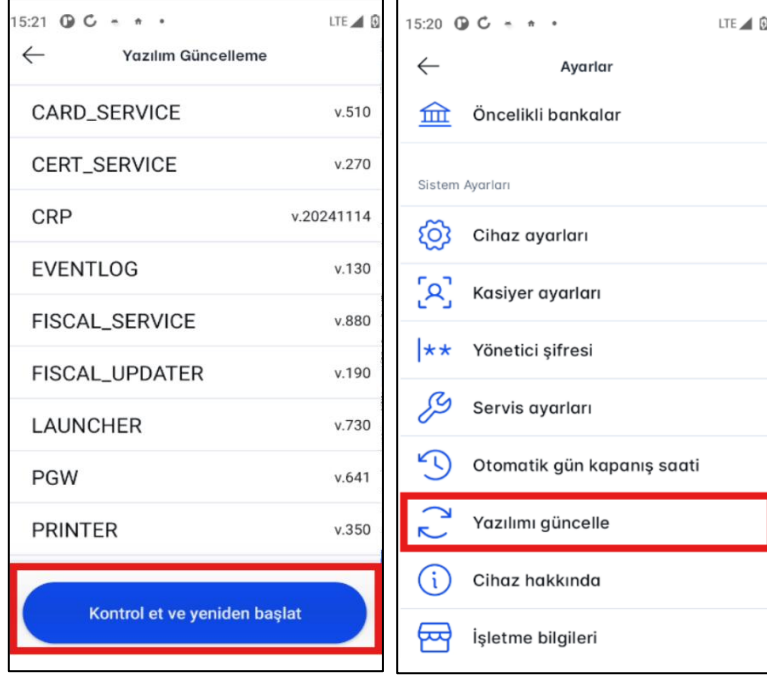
15:21 LTE

Yazılım Güncelleme

| CARD_SERVICE | v.510 |
|---|---|
| CERT_SERVICE | v.270 |
| CRP | v.20241114 |
| EVENTLOG | v.130 |
| FISCAL_SERVICE | v.880 |
| FISCAL_UPDATER | v.190 |
| LAUNCHER | v.730 |
| PGW | v.641 |
| PRINTER | v.350 |

Kontrol et ve yeniden başlat

15:20 LTE

Ayarlar

Öncelikli bankalar

Sistem Ayarları

Cihaz ayarları

Kasiyer ayarları

Yönetici şifresi

Servis ayarları

Otomatik gün kapanış saati

Yazılımı güncelle

Cihaz hakkında

İşletme bilgileri